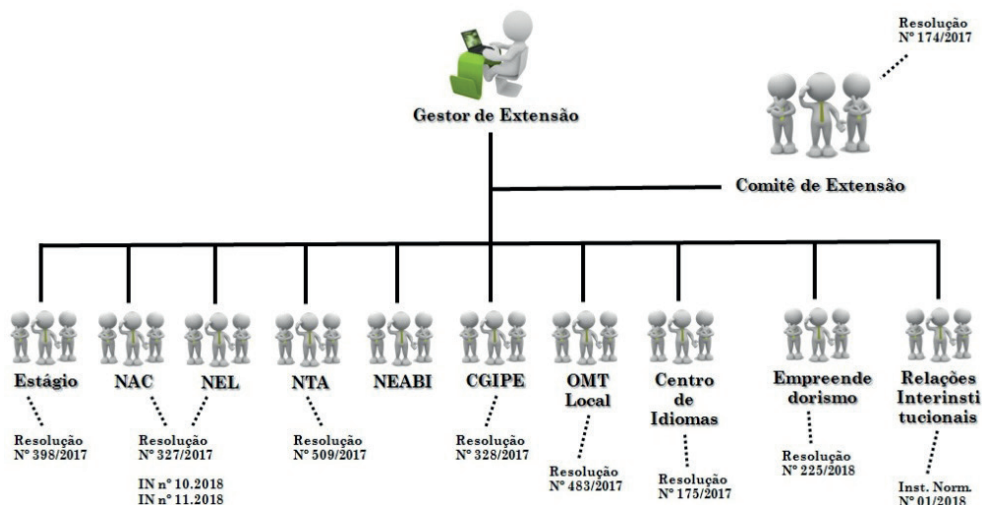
Gestor de Extensão

Resolução
N° 174/2017

Comitê de Extensão

Estágio

Resolução
N° 398/2017

NAC

NEL

Resolução
N° 327/2017

IN n° 10.2018
IN n° 11.2018

NTA

Resolução
N° 509/2017

NEABI

CGIPE

Resolução
N° 328/2017

OMT
Local

Resolução
N° 483/2017

Centro
de
Idiomas

Resolução
N° 175/2017

Empreende
dorismo

Resolução
N° 225/2018

Relações
Interinsti
tucionais

Inst. Norm.
N° 01/2018